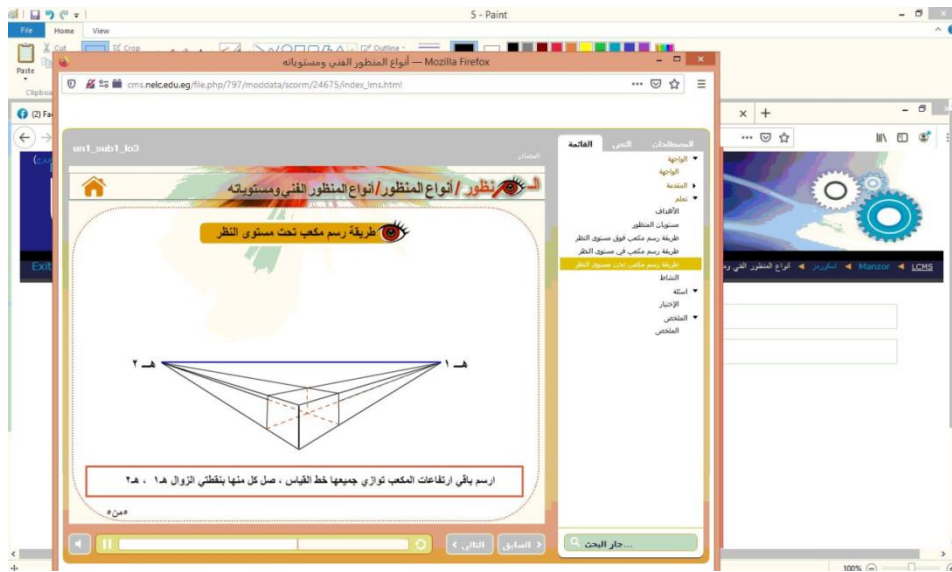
5 - Paint
File Home View
Paste Cut Crop Outline
Clipboard
أنواع المنظور الفني ومستوياته — Mozilla Firefox
cms.nelc.edu.eg/file.php/797/moddata/scorm/24675/index_lms.html
(2) Fa
Exit
un1_sub1_lo3
المصطلحات النص القائمة
▾ الواجهة
الواجهة
▸ المقدمة
▾ تعلم
الأهداف
مستويات المنظور
طريقة رسم مكعب فوق مستوى النظر
طريقة رسم مكعب في مستوى النظر
طريقة رسم مكعب تحت مستوى النظر
النشاط
▾ أسئلة
الإختبار
▾ الملخص
الملخص
المنظور/أنواع المنظور/أنواع المنظور الفني ومستوياته
طريقة رسم مكعب تحت مستوى النظر
هـ ٢
هـ ١
ارسم باقي ارتفاعات المكعب توازي جميعها خط القياس ، صل كل منها بنقطتي الزوال هـ١ ، هـ٢
جار البحث...
السابق
التالي
Manzor ◂ LCMS
100%